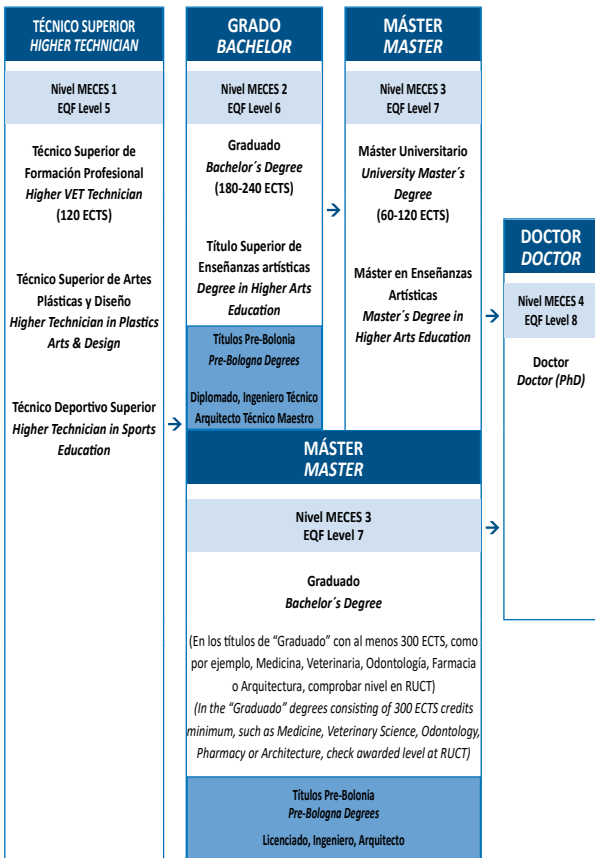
TÉCNICO SUPERIOR
HIGHER TECHNICIAN

Nivel MECES 1
EQF Level 5

Técnico Superior de Formación Profesional
Higher VET Technician
(120 ECTS)

Técnico Superior de Artes Plásticas y Diseño
Higher Technician in Plastics Arts & Design

Técnico Deportivo Superior
Higher Technician in Sports Education

GRADO
BACHELOR

Nivel MECES 2
EQF Level 6

Graduado
Bachelor´s Degree
(180-240 ECTS)

Título Superior de Enseñanzas artísticas
Degree in Higher Arts Education

Títulos Pre-Bolonia
Pre-Bologna Degrees

Diplomado, Ingeniero Técnico Arquitecto Técnico Maestro

MÁSTER
MASTER

Nivel MECES 3
EQF Level 7

Máster Universitario
University Master´s Degree
(60-120 ECTS)

Máster en Enseñanzas Artísticas
Master´s Degree in Higher Arts Education

DOCTOR
DOCTOR

Nivel MECES 4
EQF Level 8

Doctor
Doctor (PhD)

MÁSTER
MASTER

Nivel MECES 3
EQF Level 7

Graduado
Bachelor´s Degree

(En los títulos de "Graduado" con al menos 300 ECTS, como por ejemplo, Medicina, Veterinaria, Odontología, Farmacia o Arquitectura, comprobar nivel en RUCT)
(In the "Graduado" degrees consisting of 300 ECTS credits minimum, such as Medicine, Veterinary Science, Odontology, Pharmacy or Architecture, check awarded level at RUCT)

Títulos Pre-Bolonia
Pre-Bologna Degrees

Licenciado, Ingeniero, Arquitecto